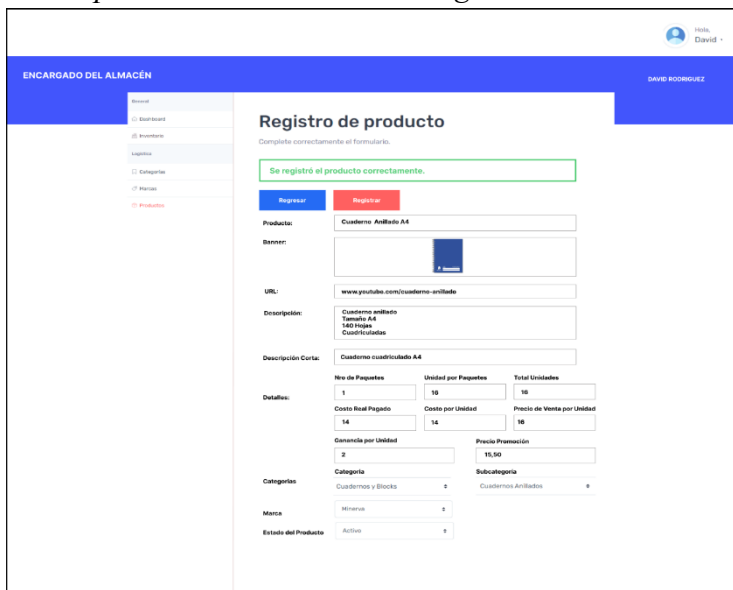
Hola,
David

ENCARGADO DEL ALMACÉN

DAVID RODRIGUEZ

General
Dashboard
Inventario
Logistica
Categorias
Marcas
Productos

Registro de producto

Complete correctamente el formulario.

Se registró el producto correctamente.

Regresar
Registrar

Producto: Cuaderno Anillado A4

Banner:

URL: www.youtube.com/cuaderno-anillado

Descripción: Cuaderno anillado
Tamaño A4
140 Hojas
Cuadriculadas

Descripción Corta: Cuaderno cuadriculado A4

Detalles:

Nro de Paquetes: 1
Unidad por Paquetes: 16
Total Unidades: 16
Costo Real Pagado: 14
Costo por Unidad: 14
Precio de Venta por Unidad: 16
Ganancia por Unidad: 2
Precio Promoción: 15,50

Categorias
Categoria: Cuadernos y Blocks
Subcategoria: Cuadernos Anillados

Marca: Minerva

Estado del Producto: Activo